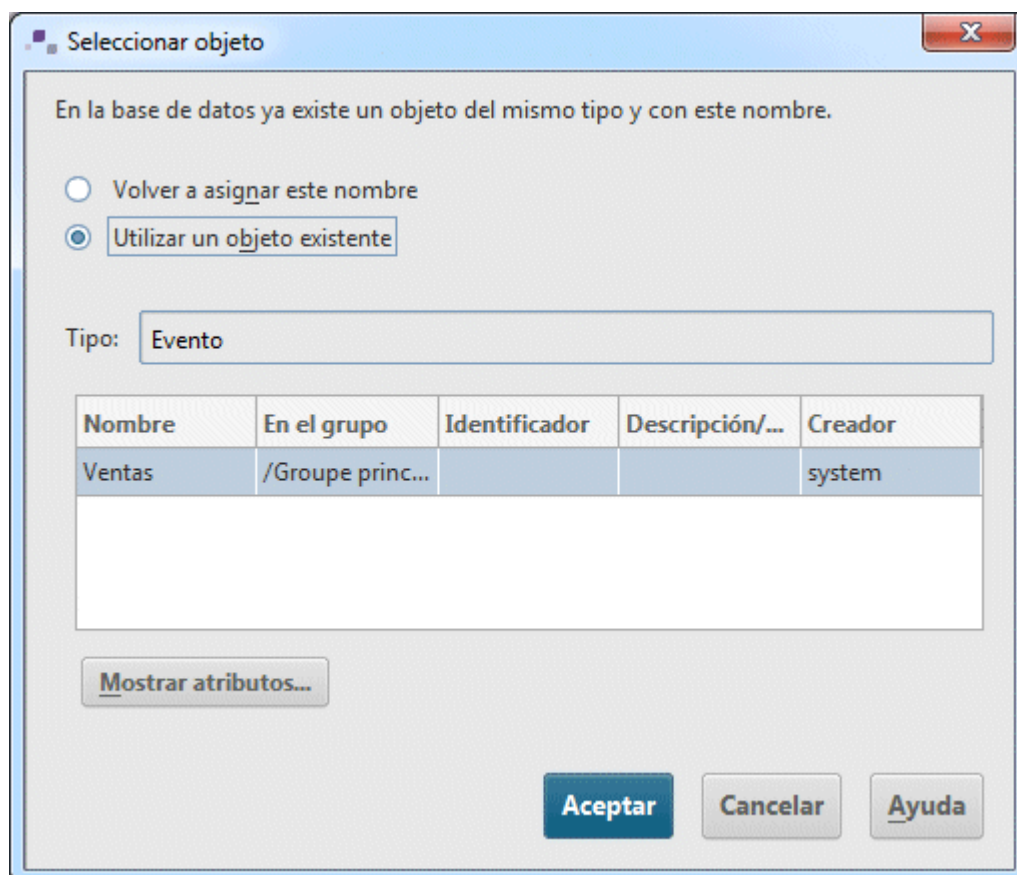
Seleccionar objeto

X

En la base de datos ya existe un objeto del mismo tipo y con este nombre.

Volver a asignar este nombre

Utilizar un objeto existente

Tipo: Evento

| Nombre | En el grupo | Identificador | Descripción/... | Creador |
|---|---|---|---|---|
| Ventas | /Groupe princ... | | | system |

Mostrar atributos...

Aceptar Cancelar Ayuda